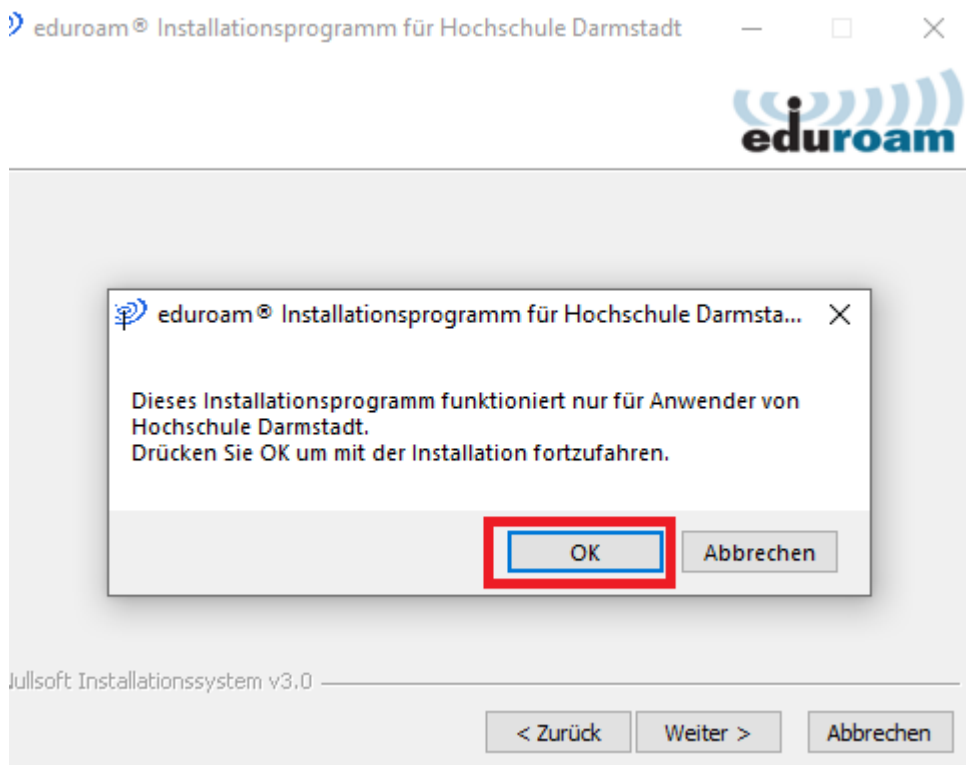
eduroam® Installationsprogramm für Hochschule Darmstadt

eduroam

eduroam® Installationsprogramm für Hochschule Darmsta...

Dieses Installationsprogramm funktioniert nur für Anwender von Hochschule Darmstadt.
Drücken Sie OK um mit der Installation fortzufahren.

OK
Abbrechen

Jullsoft Installationssystem v3.0

< Zurück
Weiter >
Abbrechen